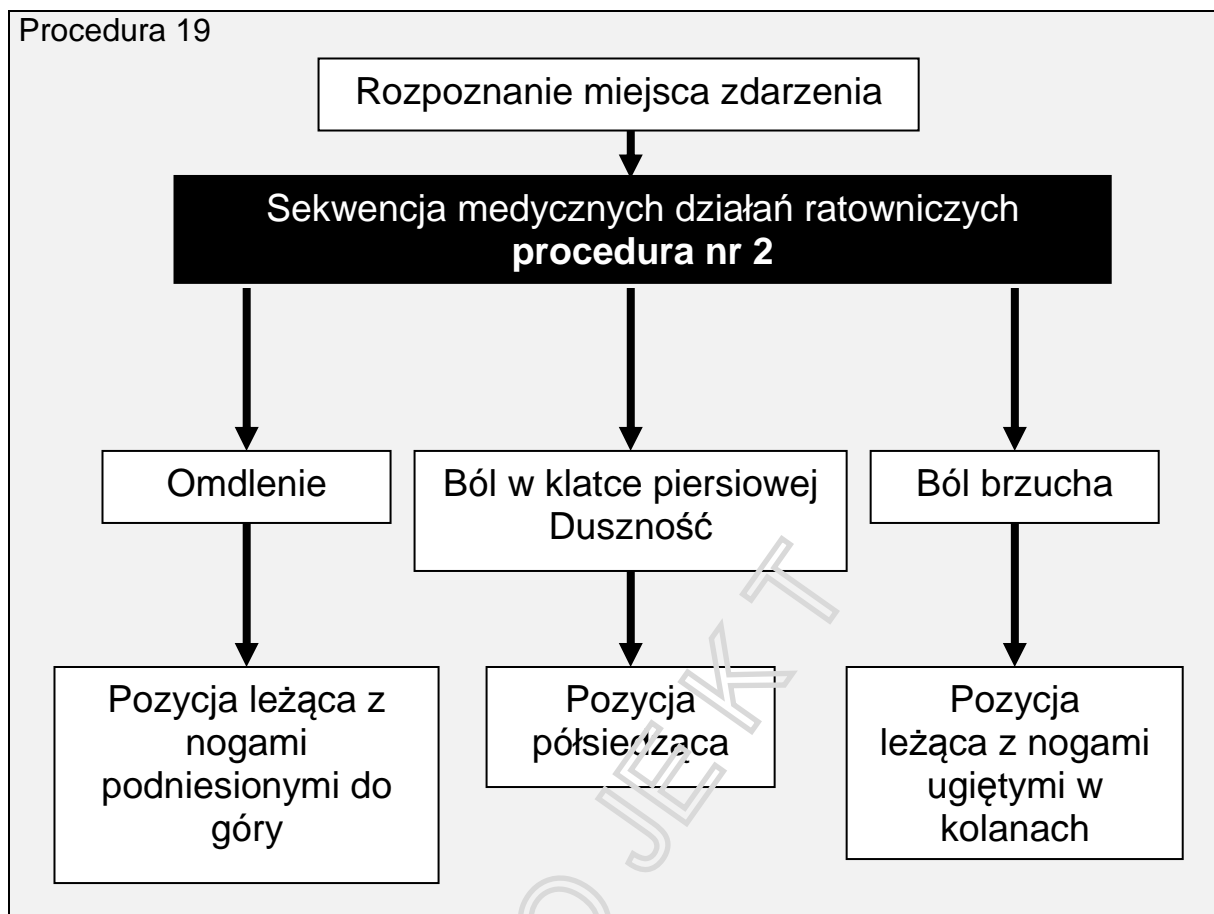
Procedura 19

Rozpoznanie miejsca zdarzenia

Sekwencja medycznych działań ratowniczych
**procedura nr 2**

Omdlenie

Ból w klatce piersiowej
Duszność

Ból brzucha

Pozycja leżąca z nogami podniesionymi do góry

Pozycja półsiedząca

Pozycja leżąca z nogami ugiętymi w kolanach

PROJEKT